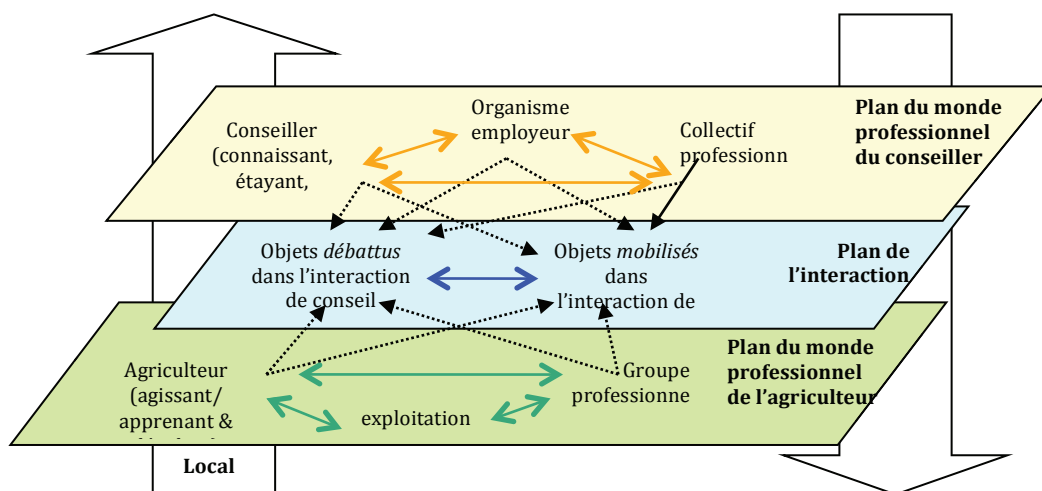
Organisme employeur

Conseiller (connaissant, étayant,

Collectif professionn

Plan du monde professionnel du conseiller

Objets *débattus* dans l'interaction de conseil

Objets *mobilisés* dans l'interaction de

Plan de l'interaction

Agriculteur (agissant/ apprenant & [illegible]

Groupe professionne

exploitation

Plan du monde professionnel de l'agriculteur

Local